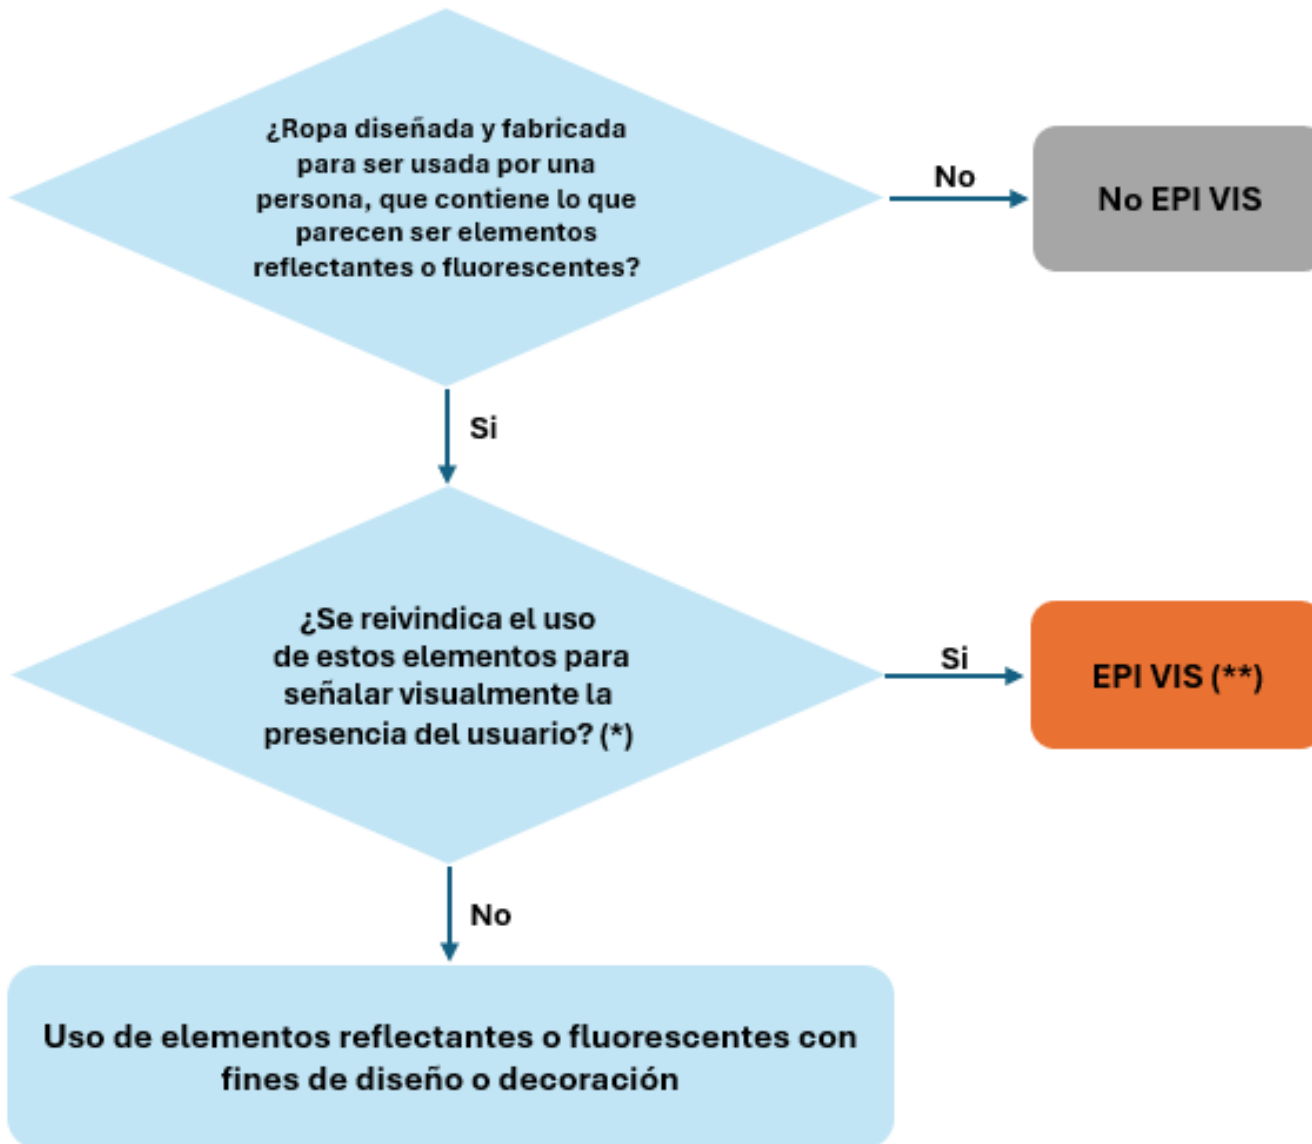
¿Ropa diseñada y fabricada para ser usada por una persona, que contiene lo que parecen ser elementos reflectantes o fluorescentes?

No

No EPI VIS

Si

¿Se reivindica el uso de estos elementos para señalar visualmente la presencia del usuario? (*)

Si

EPI VIS (**)

No

Uso de elementos reflectantes o fluorescentes con fines de diseño o decoración